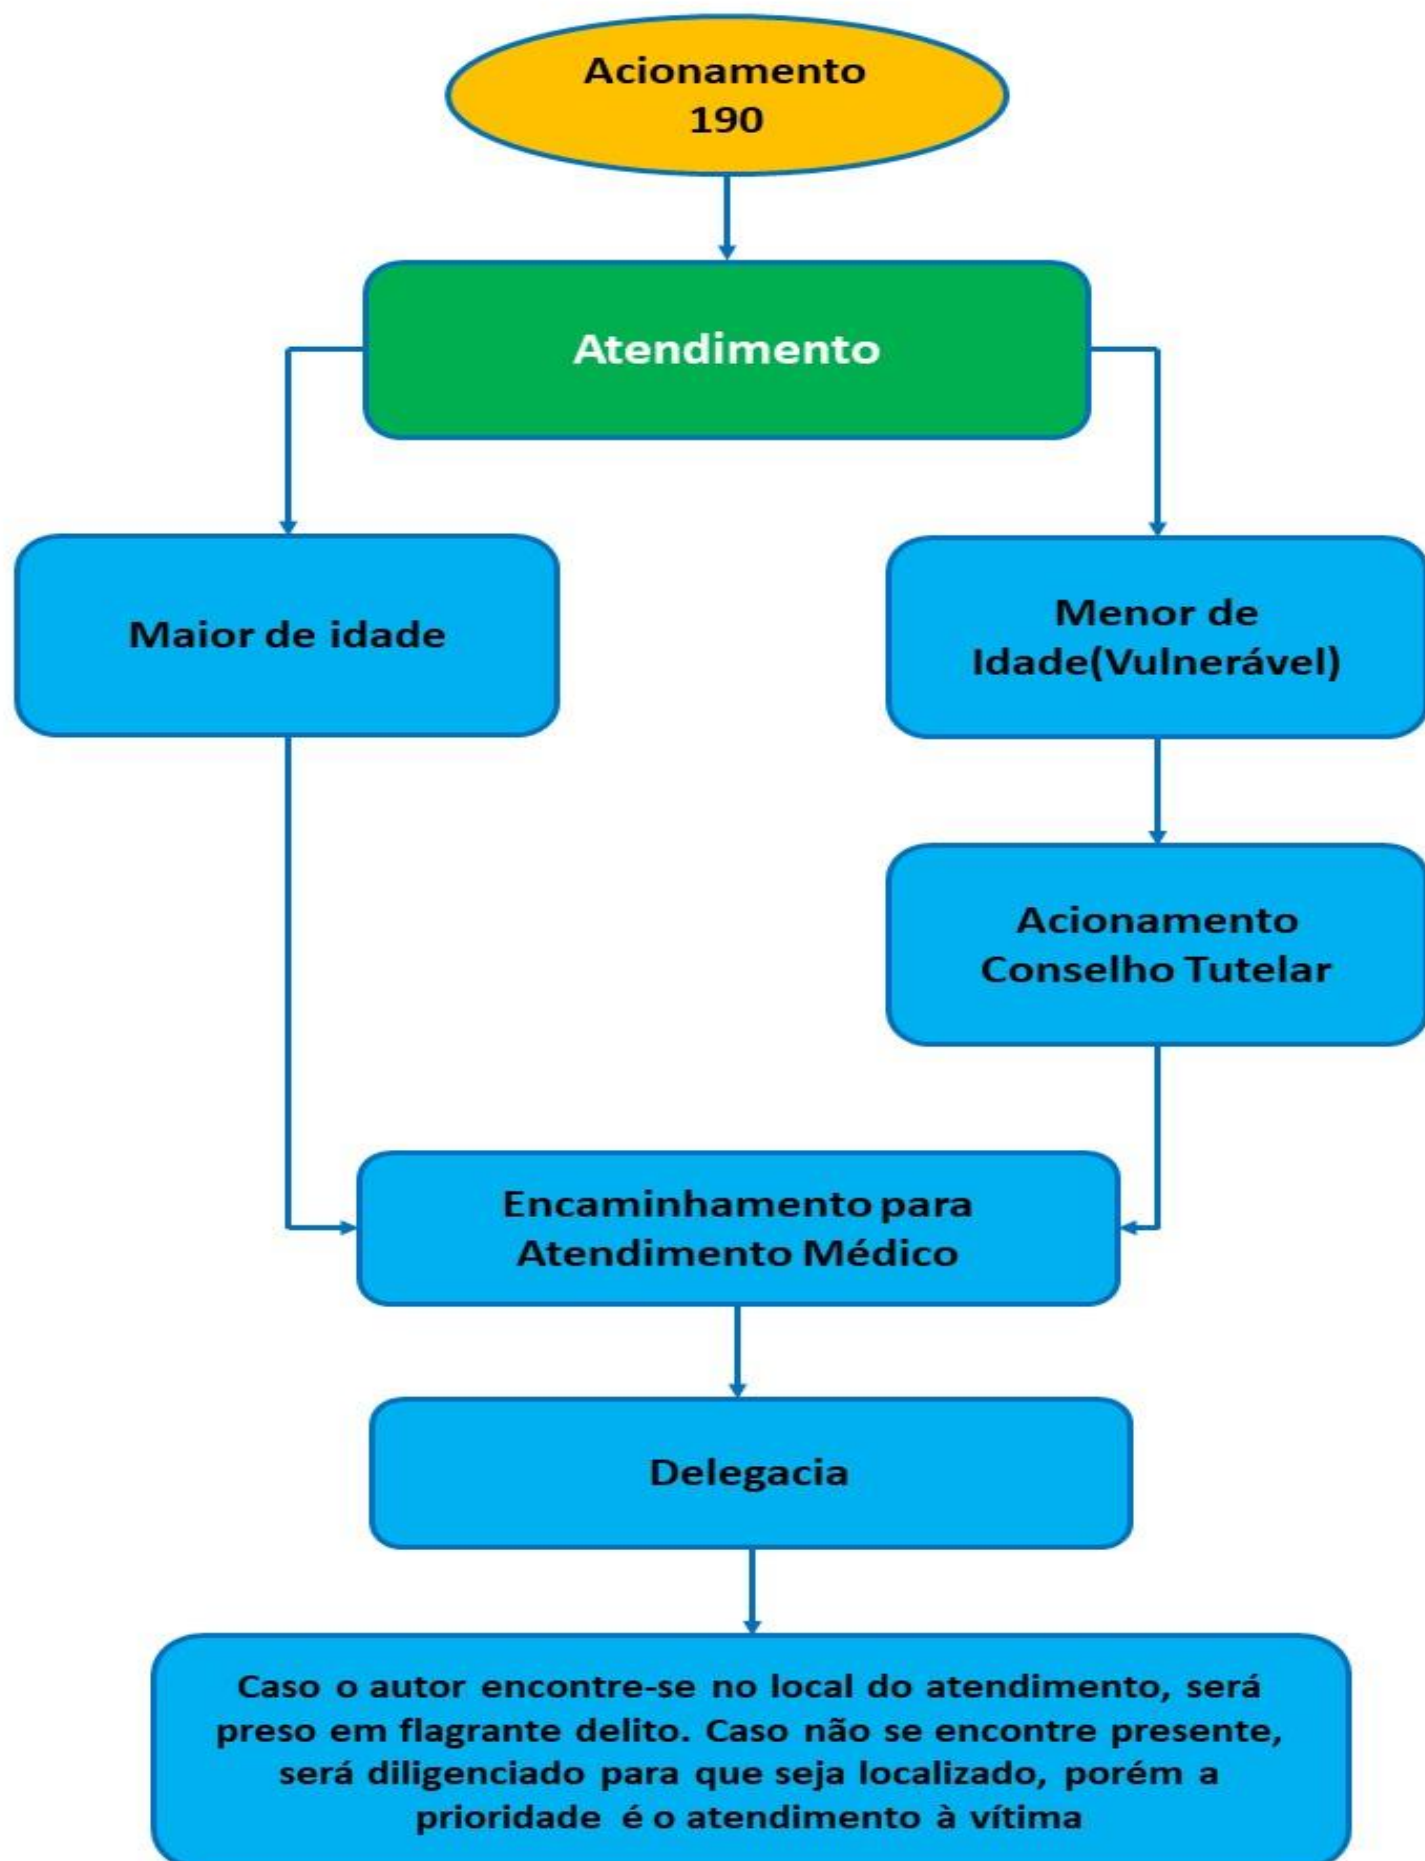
Acionamento 190

Atendimento

Maior de idade

Menor de Idade(Vulnerável)

Acionamento Conselho Tutelar

Encaminhamento para Atendimento Médico

Delegacia

Caso o autor encontre-se no local do atendimento, será preso em flagrante delito. Caso não se encontre presente, será diligenciado para que seja localizado, porém a prioridade é o atendimento à vítima